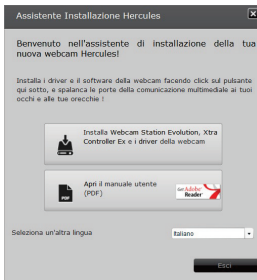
Assistente Installazione Hercules

Benvenuto nell'assistente di installazione della tua nuova webcam Hercules!

Installa i driver e il software della webcam facendo click sul pulsante qui sotto, e spalanca le porte della comunicazione multimediale ai tuoi occhi e alle tue orecchie !

Installa Webcam Station Evolution, Xtra Controller Ex e i driver della webcam

Apri il manuale utente (PDF)

Get Adobe Reader

Seleziona un'altra lingua

Italiano

Esci